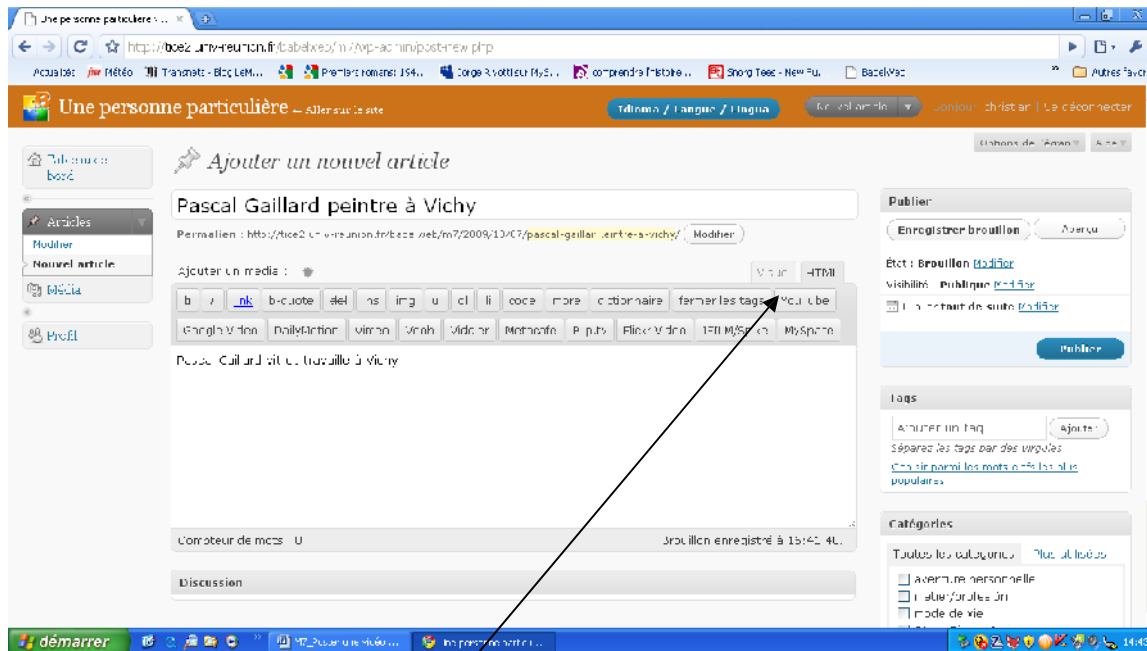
Une personne particulière ×

http://tice2.univ-reunion.fr/babelweb/m7/wp-admin/post-new.php

Actualités Météo Transmath - Blog LeM... Premiers romans! 194... Serge Rivottieur MySt... comprendre l'histoire ... Shong Teee - New Fu... BabelWeb » Autres favoris

Une personne particulière — Aller sur le site

Idioma / Langue / Lingua

Nouvel article

Bonjour, christian | Se déconnecter

Options de l'écran Aide

Tableau de bord

Articles
Modifier
Nouvel article

Média

Profil

Ajouter un nouvel article

Pascal Gaillard peintre à Vichy

Permalien : http://tice2.univ-reunion.fr/babelweb/m7/2009/10/07/pascal-gaillard-peintre-a-vichy/ Modifier

Ajouter un media :

Visuel HTML

b i link b-quote del ins img ul ol li code more dictionnaire fermer les tags YouTube

Google Video DailyMotion vimeo Veoh Videar Metacafe Ifilm Flickr Video TED/M/Spike MySpace

Pascal Gaillard vit et travaille à Vichy

Compteur de mots : 0

Brouillon enregistré à 15:41:40.

Discussion

Publier

Enregistrer brouillon

Aperçu

État : Brouillon Modifier

Visibilité : Publique Modifier

Tout de suite Modifier

Publier

Tags

Ajouter un tag

Ajouter

Séparez les tags par des virgules

Choisir parmi les mots-clés les plus populaires

Catégories

Toutes les catégories

Plus utilisées

aventure personnelle

métier/profession

mode de vie

démarrer

M7_Poser une vidéo ...

Une personne particul...

14:43